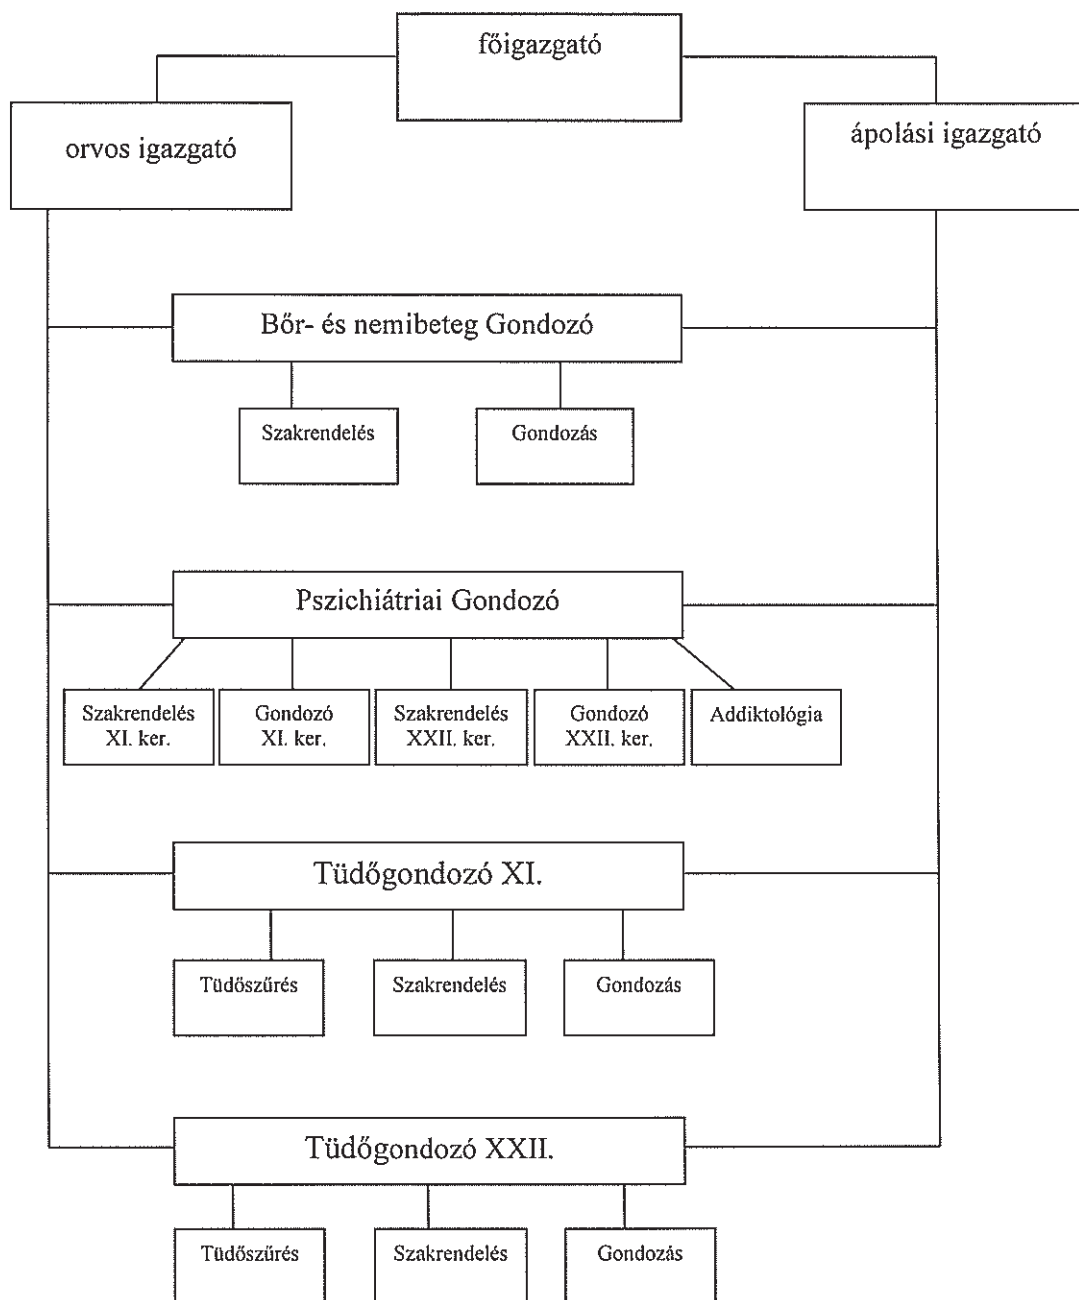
főigazgató

orvos igazgató

ápolási igazgató

Bőr- és nemibeteg Gondozó

Szakrendelés

Gondozás

Pszichiátriai Gondozó

Szakrendelés XI. ker.

Gondozó XI. ker.

Szakrendelés XXII. ker.

Gondozó XXII. ker.

Addiktológia

Tüdőgondozó XI.

Tüdőszűrés

Szakrendelés

Gondozás

Tüdőgondozó XXII.

Tüdőszűrés

Szakrendelés

Gondozás